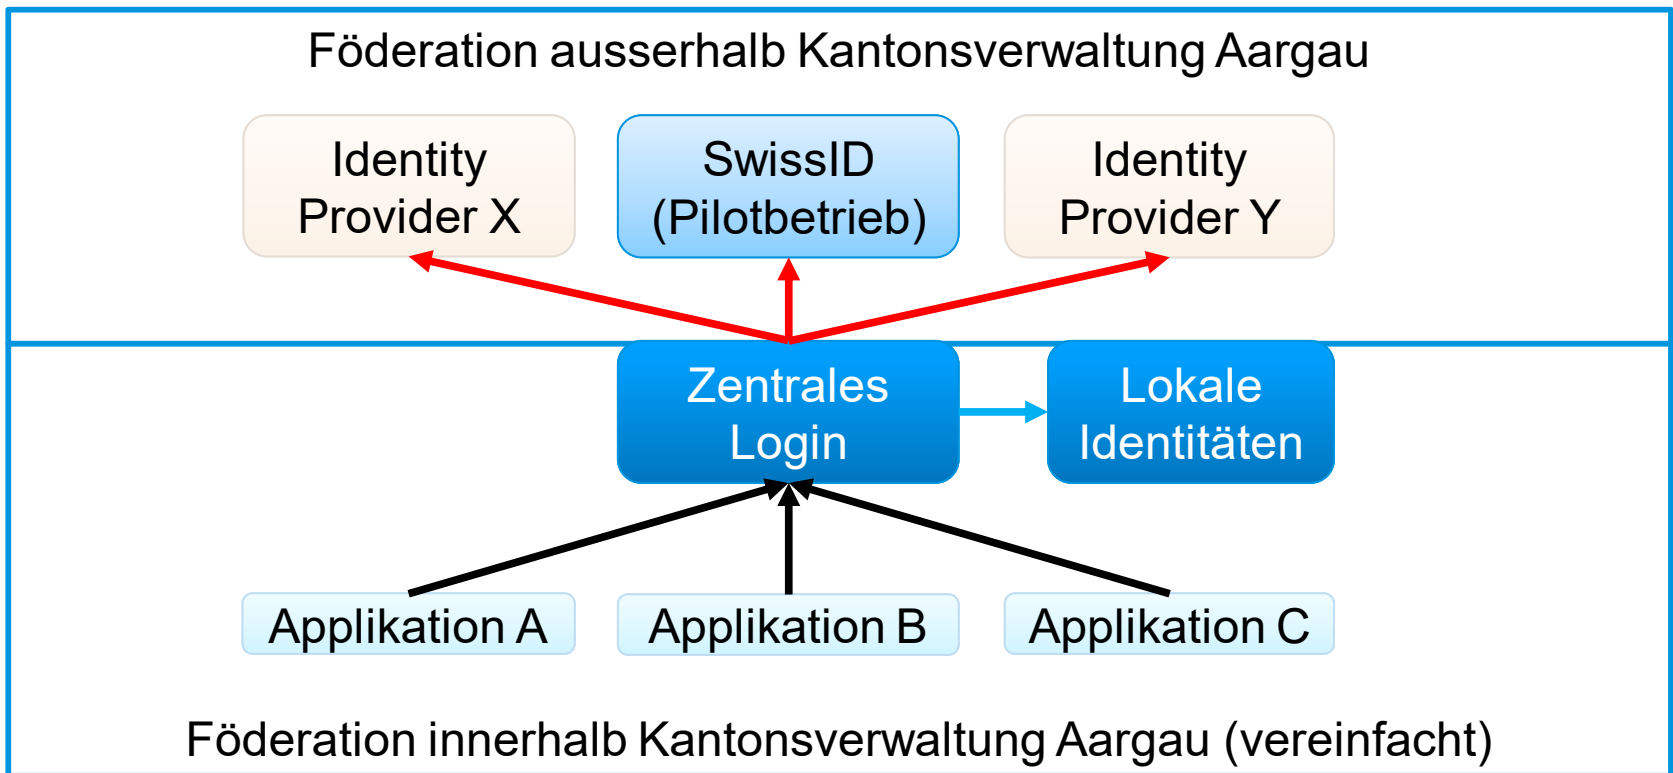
Föderation ausserhalb Kantonsverwaltung Aargau

Identity Provider X

SwissID (Pilotbetrieb)

Identity Provider Y

Zentrales Login

Lokale Identitäten

Applikation A

Applikation B

Applikation C

Föderation innerhalb Kantonsverwaltung Aargau (vereinfacht)